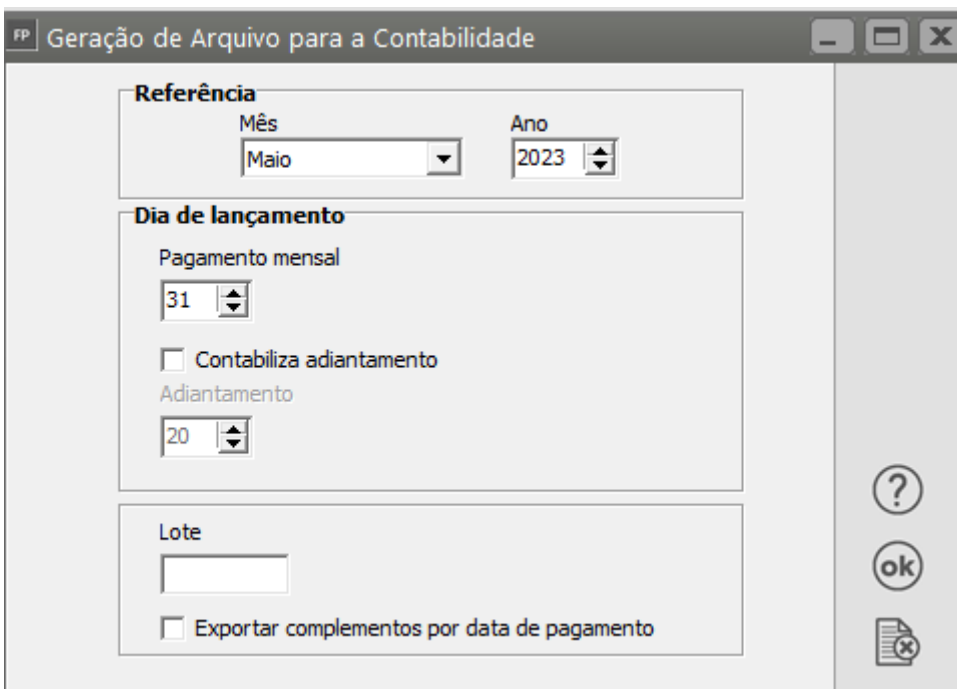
FP Geração de Arquivo para a Contabilidade

Referência

Mês
Maio

Ano
2023

Dia de lançamento

Pagamento mensal
31

Contabiliza adiantamento

Adiantamento
20

Lote

Exportar complementos por data de pagamento

?

ok